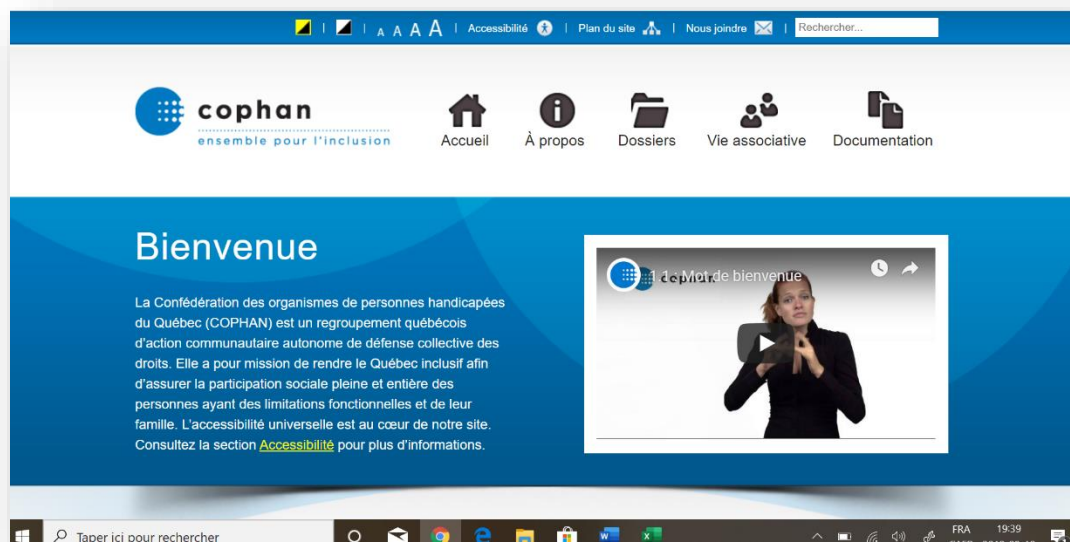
| A A A A | Accessibilité | Plan du site | Nous joindre | Rechercher...

cophan
ensemble pour l'inclusion

Accueil À propos Dossiers Vie associative Documentation

Bienvenue

La Confédération des organismes de personnes handicapées du Québec (COPHAN) est un regroupement québécois d'action communautaire autonome de défense collective des droits. Elle a pour mission de rendre le Québec inclusif afin d'assurer la participation sociale pleine et entière des personnes ayant des limitations fonctionnelles et de leur famille. L'accessibilité universelle est au cœur de notre site. Consultez la section Accessibilité pour plus d'informations.

1 : Mot de bienvenue

Taper ici pour rechercher

FRA 19:39